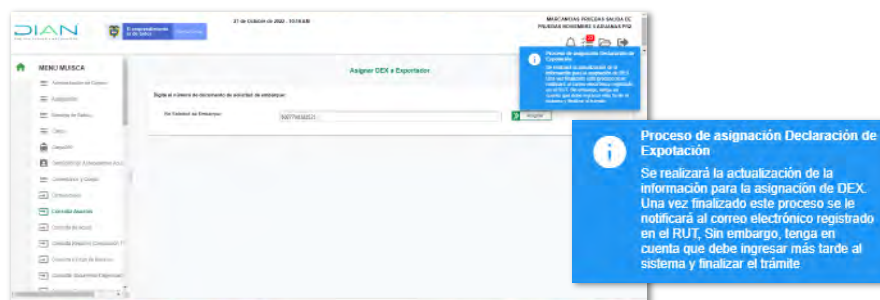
DIAN

27 de Octubre de 2022 - 10:18 AM

MERCANCIAS PRECIAS SALIDA EC PRUEBAS NOVIEMBRE 3 ADUANAS PGI

MENU MUISCA

Asignar DEX a Exportador

Digite el número de documento de solicitud de embarque:

No Solicitud de Embarque:

Asignar

Proceso de asignación Declaración de Expotación

Se realizará la actualización de la información para la asignación de DEX. Una vez finalizado este proceso se le notificará al correo electrónico registrado en el RUT, Sin embargo, tenga en cuenta que debe ingresar más tarde al sistema y finalizar el trámite

Proceso de asignación Declaración de Expotación

Se realizará la actualización de la información para la asignación de DEX. Una vez finalizado este proceso se le notificará al correo electrónico registrado en el RUT, Sin embargo, tenga en cuenta que debe ingresar más tarde al sistema y finalizar el trámite